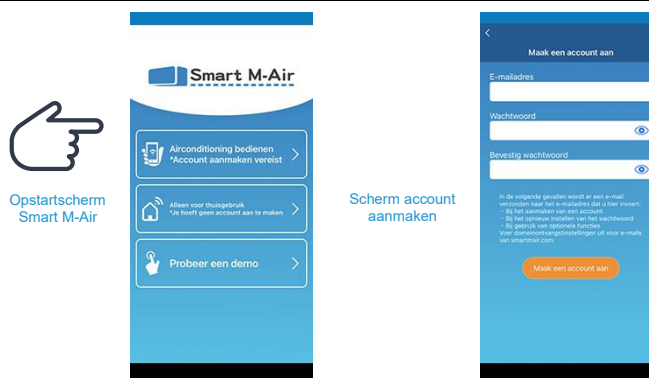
Opstartscherm Smart M-Air

Smart M-Air

Airconditioning bedienen
*Account aanmaken vereist

Alleen voor thuisgebruik
*Je hoeft geen account aan te maken

Probeer een demo

Scherm account aanmaken

Maak een account aan

E-mailadres

Wachtwoord

Bevestig wachtwoord

In de volgende gevallen wordt er een e-mail verzonden naar het e-mailadres dat u hier invoert:
- Bij het aanmaken van een account
- Bij het opnieuw instellen van het wachtwoord
- Bij gebruik van optionele functies
Voer domeinontvangstinstellingen uit voor e-mails van smartmair.com.

Maak een account aan